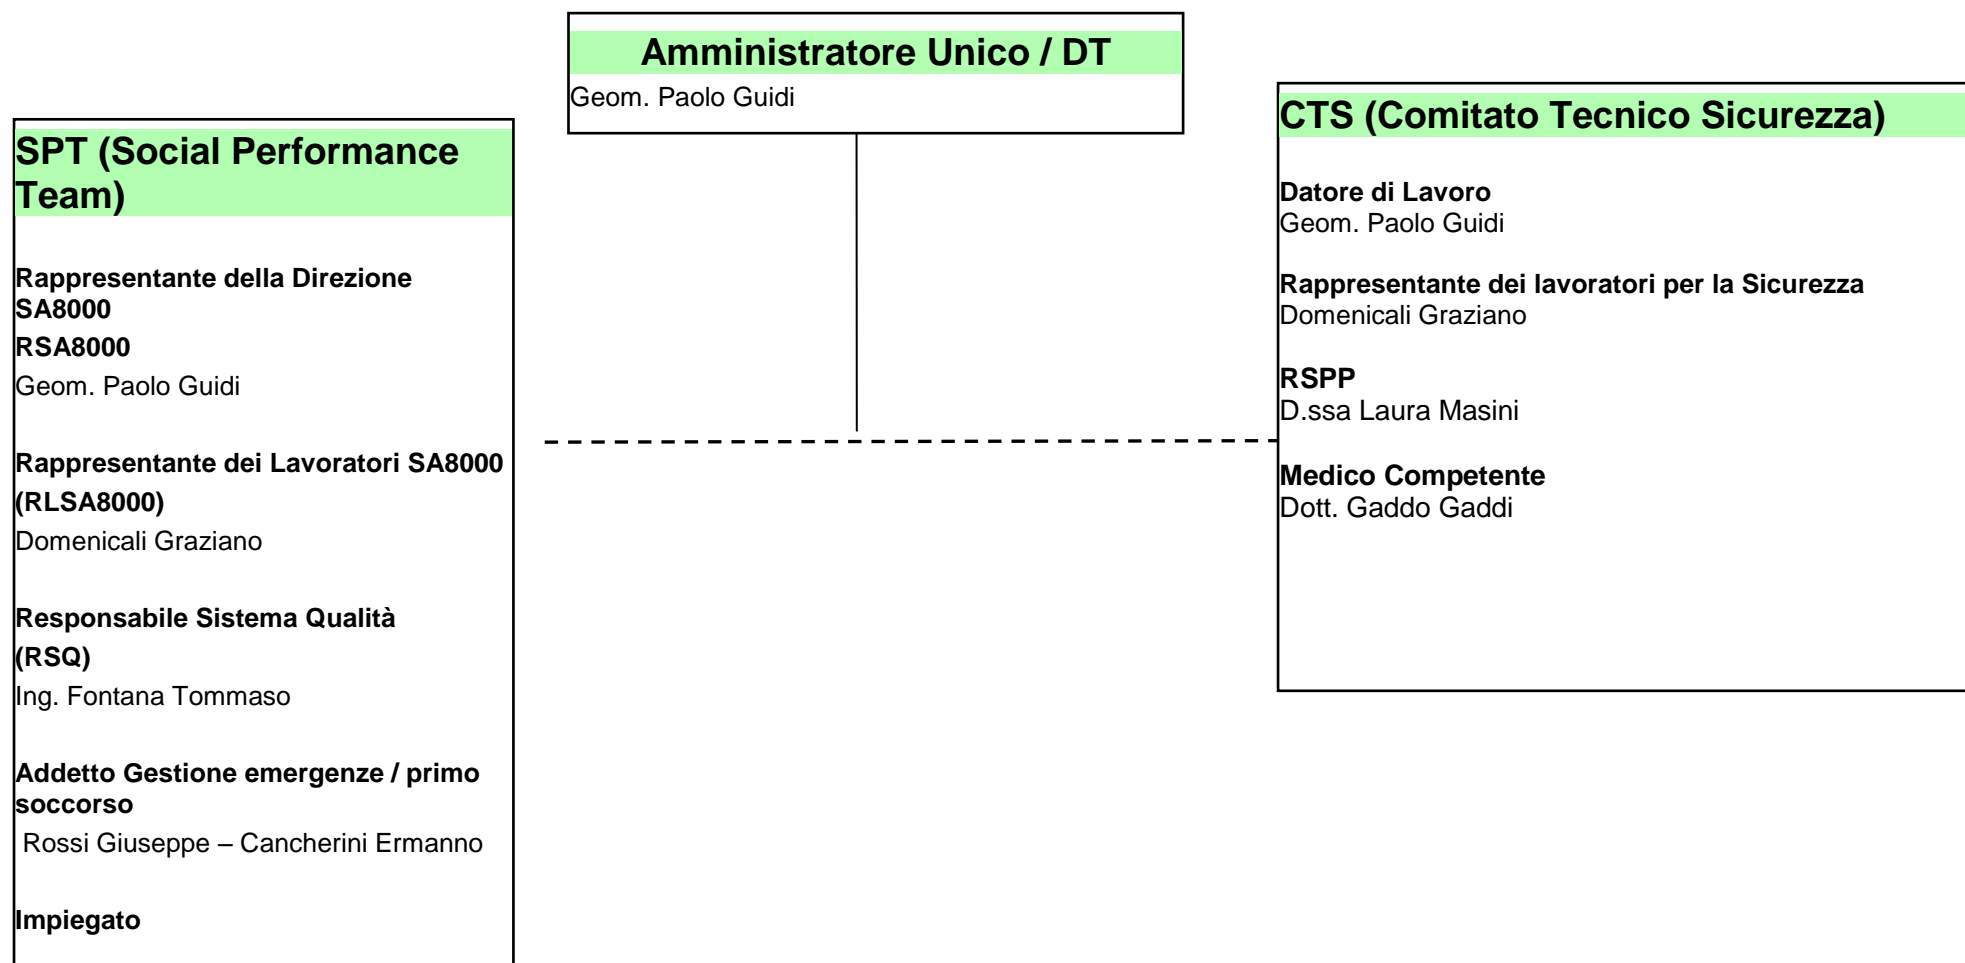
Amministratore Unico / DT
Geom. Paolo Guidi

SPT (Social Performance Team)

Rappresentante della Direzione SA8000
RSA8000
Geom. Paolo Guidi

Rappresentante dei Lavoratori SA8000 (RLSA8000)
Domenicali Graziano

Responsabile Sistema Qualità (RSQ)
Ing. Fontana Tommaso

Addetto Gestione emergenze / primo soccorso
Rossi Giuseppe – Cancherini Ermanno

Impiegato

CTS (Comitato Tecnico Sicurezza)

Datore di Lavoro
Geom. Paolo Guidi

Rappresentante dei lavoratori per la Sicurezza
Domenicali Graziano

RSPP
D.ssa Laura Masini

Medico Competente
Dott. Gaddo Gaddi